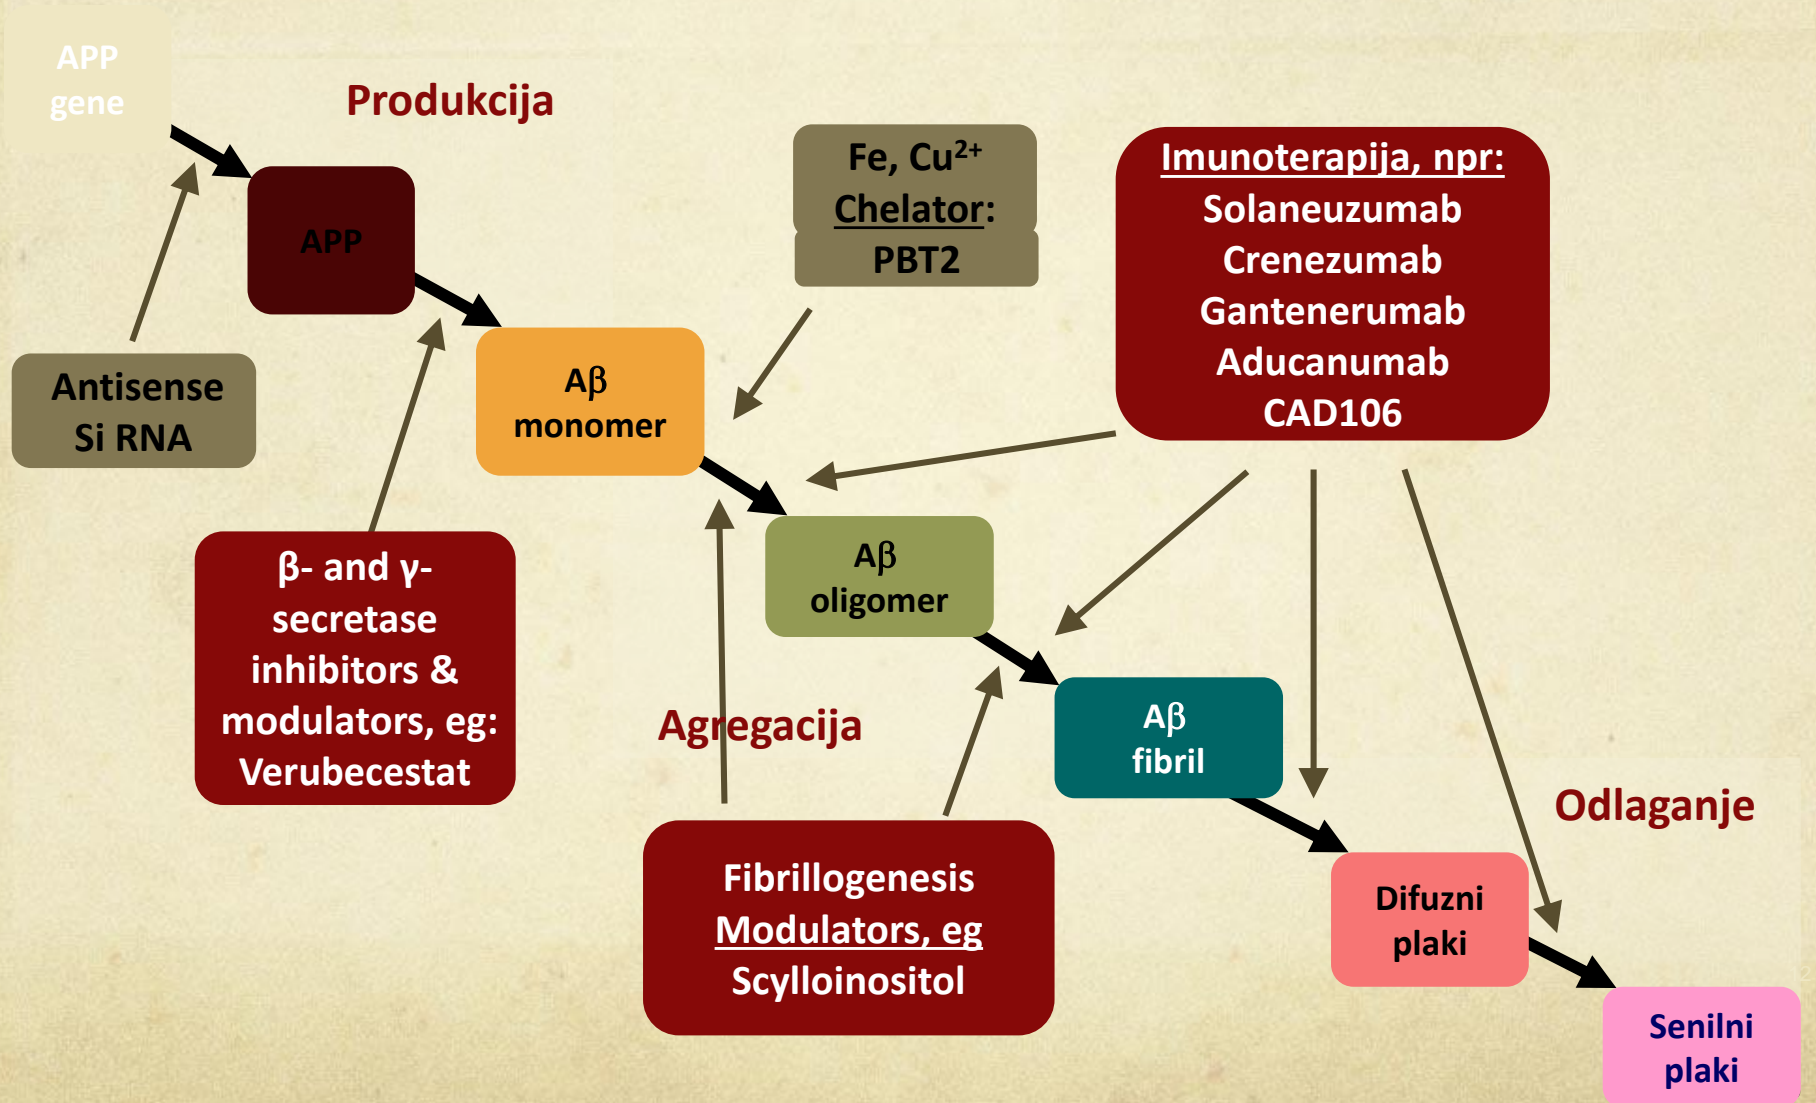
APP gene

Produkcija

APP

Fe, $Cu^{2+}$
Chelator:
PBT2

Imunoterapija, npr:
Solaneuzumab
Crenezumab
Gantenerumab
Aducanumab
CAD106

Antisense
Si RNA

Aβ
monomer

Aβ
oligomer

β- and γ-secretase inhibitors & modulators, eg:
Verubecestat

Agregacija

Aβ
fibril

Odlaganje

Fibrillogenesis
Modulators, eg
Scylloinositol

Difuzni
plaki

Senilni
plaki